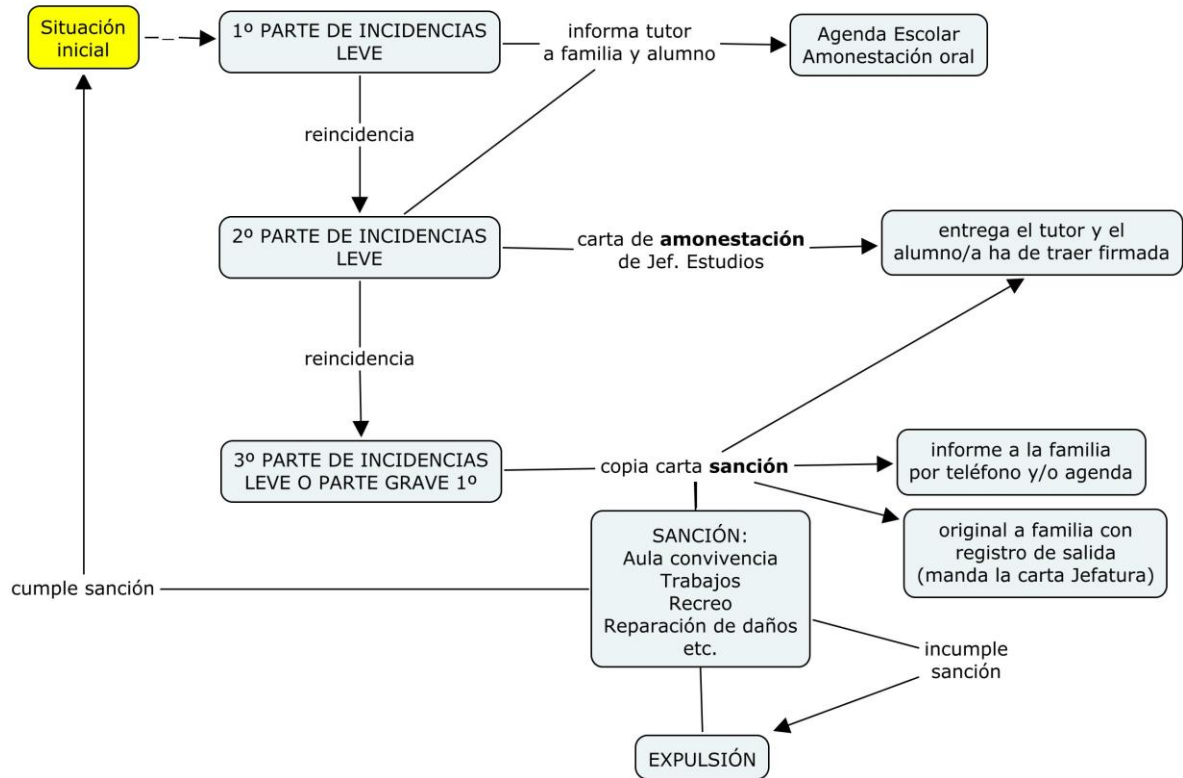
Situación inicial

1º PARTE DE INCIDENCIAS LEVE

informa tutor a familia y alumno

Agenda Escolar Amonestación oral

reincidencia

2º PARTE DE INCIDENCIAS LEVE

carta de **amonestación** de Jef. Estudios

entrega el tutor y el alumno/a ha de traer firmada

reincidencia

3º PARTE DE INCIDENCIAS LEVE O PARTE GRAVE 1º

copia carta **sanción**

informe a la familia por teléfono y/o agenda

original a familia con registro de salida (manda la carta Jefatura)

SANCIÓN:
Aula convivencia
Trabajos
Recreo
Reparación de daños
etc.

cumple sanción

incumple sanción

EXPULSIÓN